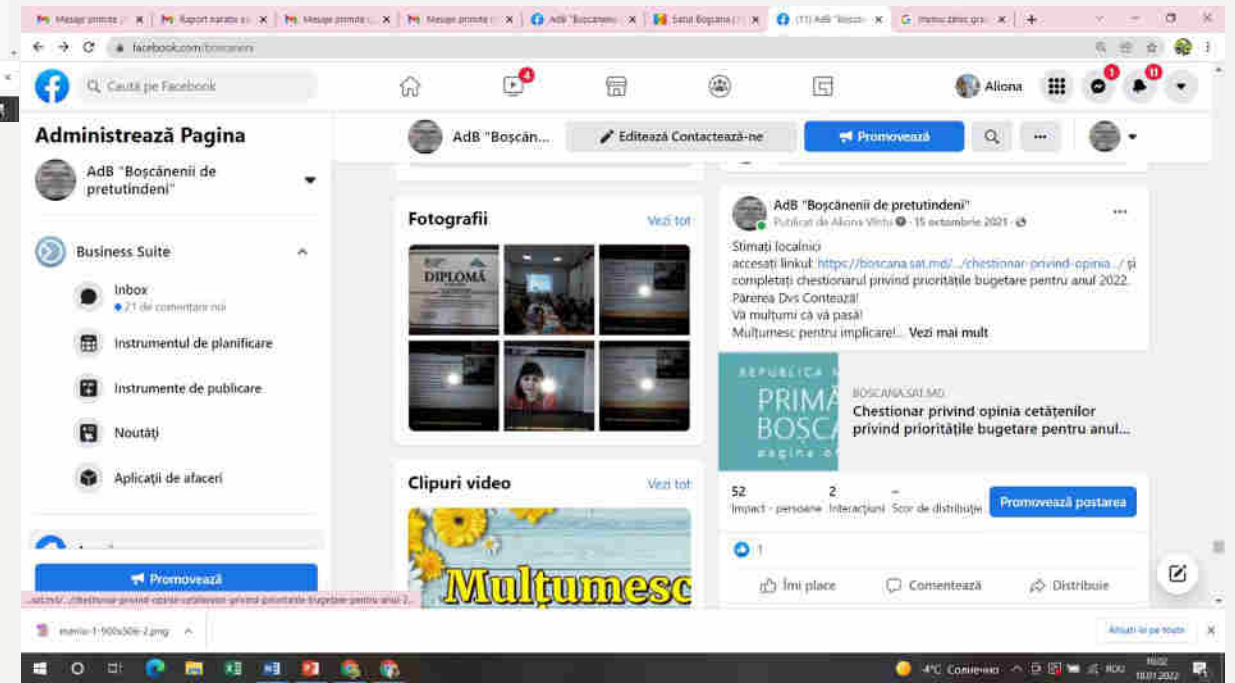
Mesaje primite | Raport narativ | Mesaje primite | Mesaje primite | AdB "Boscanenii | Satul Boșcana | (11) AdB "Boșcă | memo zimo gra | +

facebook.com/boscanenii

Caută pe Facebook

4

Aliona

1

11

Administrează Pagina

AdB "Boșcănenii de pretutindeni"

Business Suite

Inbox
21 de comentarii noi

Instrumentul de planificare

Instrumente de publicare

Noutăți

Aplicații de afaceri

Promovează

AdB "Boșcăn...

Editează Contactează-ne

Promovează

Fotografii

Vezi tot

DIPLOMĂ

Clipuri video

Vezi tot

Mulțumesc

AdB "Boșcănenii de pretutindeni"
Publicat de Aliona Vlntu · 15 octombrie 2021 ·

Stimați localnici
accesați linkul: https://boscana.sat.md/.../chestionar-privind-opinia.../ și completați chestionarul privind prioritățile bugetare pentru anul 2022.
Părerea Dvs Contează!
Vă mulțumi că vă pasă!
Mulțumesc pentru implicare!... Vezi mai mult

REPUBLICA M
PRIMĂ
BOȘCA
pagina o

BOSCANA.SAT.MD
Chestionar privind opinia cetățenilor privind prioritățile bugetare pentru anul...

52
Impact - persoane

2
Interacțiuni

--
Scor de distribuție

Promovează postarea

1

Îmi place

Comentează

Distribuie

...sat.md/.../chestionar-privind-opinia-cetatenilor-privind-prioritatile-bugetare-pentru-anul-2...

memo-1-900x506-2.png

Afișați pe toate

4°C Солнечно

ROU

16:02
18.01.2022